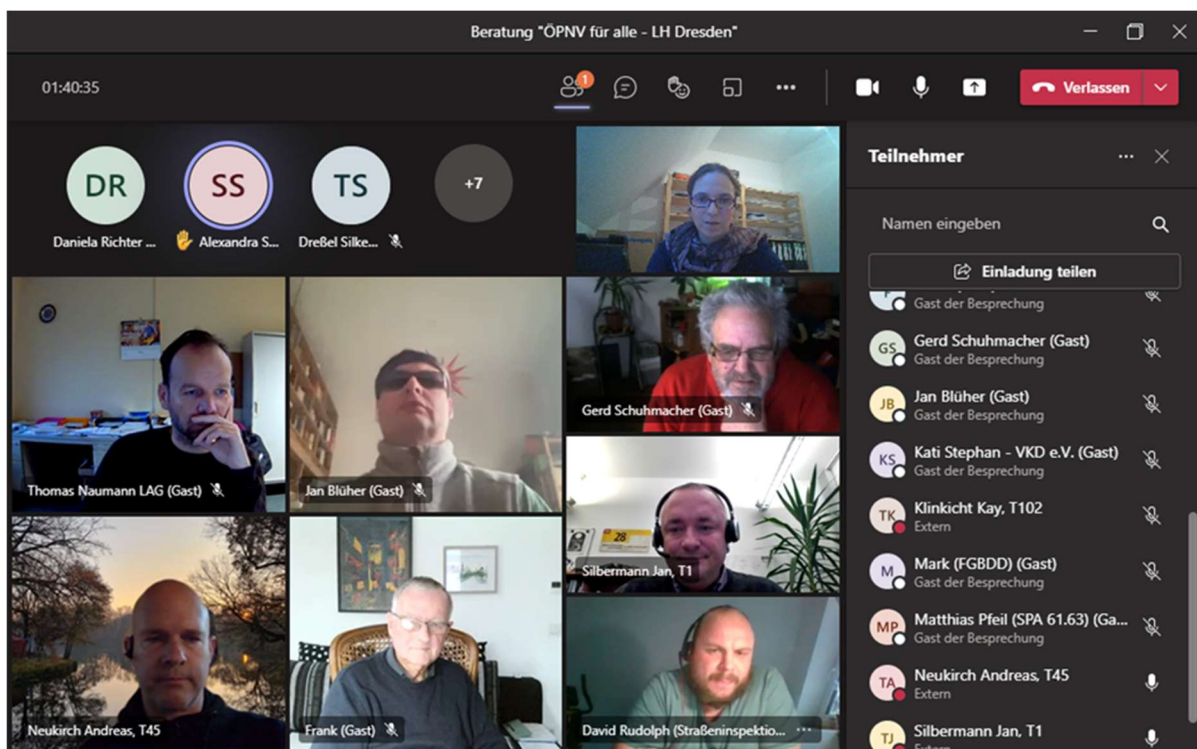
Beratung "ÖPNV für alle - LH Dresden"

01:40:35

1

Verlassen

DR
Daniela Richter ...

SS
Alexandra S...

TS
Dreßel Silke...

+7

Teilnehmer

Namen eingeben

Einladung teilen

Gast der Besprechung

GS Gerd Schuhmacher (Gast)
Gast der Besprechung

JB Jan Blüher (Gast)
Gast der Besprechung

KS Kati Stephan - VKD e.V. (Gast)
Gast der Besprechung

TK Klinkicht Kay, T102
Extern

M Mark (FGBDD) (Gast)
Gast der Besprechung

MP Matthias Pfeil (SPA 61.63) (Ga...
Gast der Besprechung

TA Neukirch Andreas, T45
Extern

TJ Silbermann Jan, T1

Gerd Schuhmacher (Gast)

Thomas Naumann LAG (Gast)

Jan Blüher (Gast)

Silbermann Jan, T1

Neukirch Andreas, T45

Frank (Gast)

David Rudolph (Straßeninspektio...